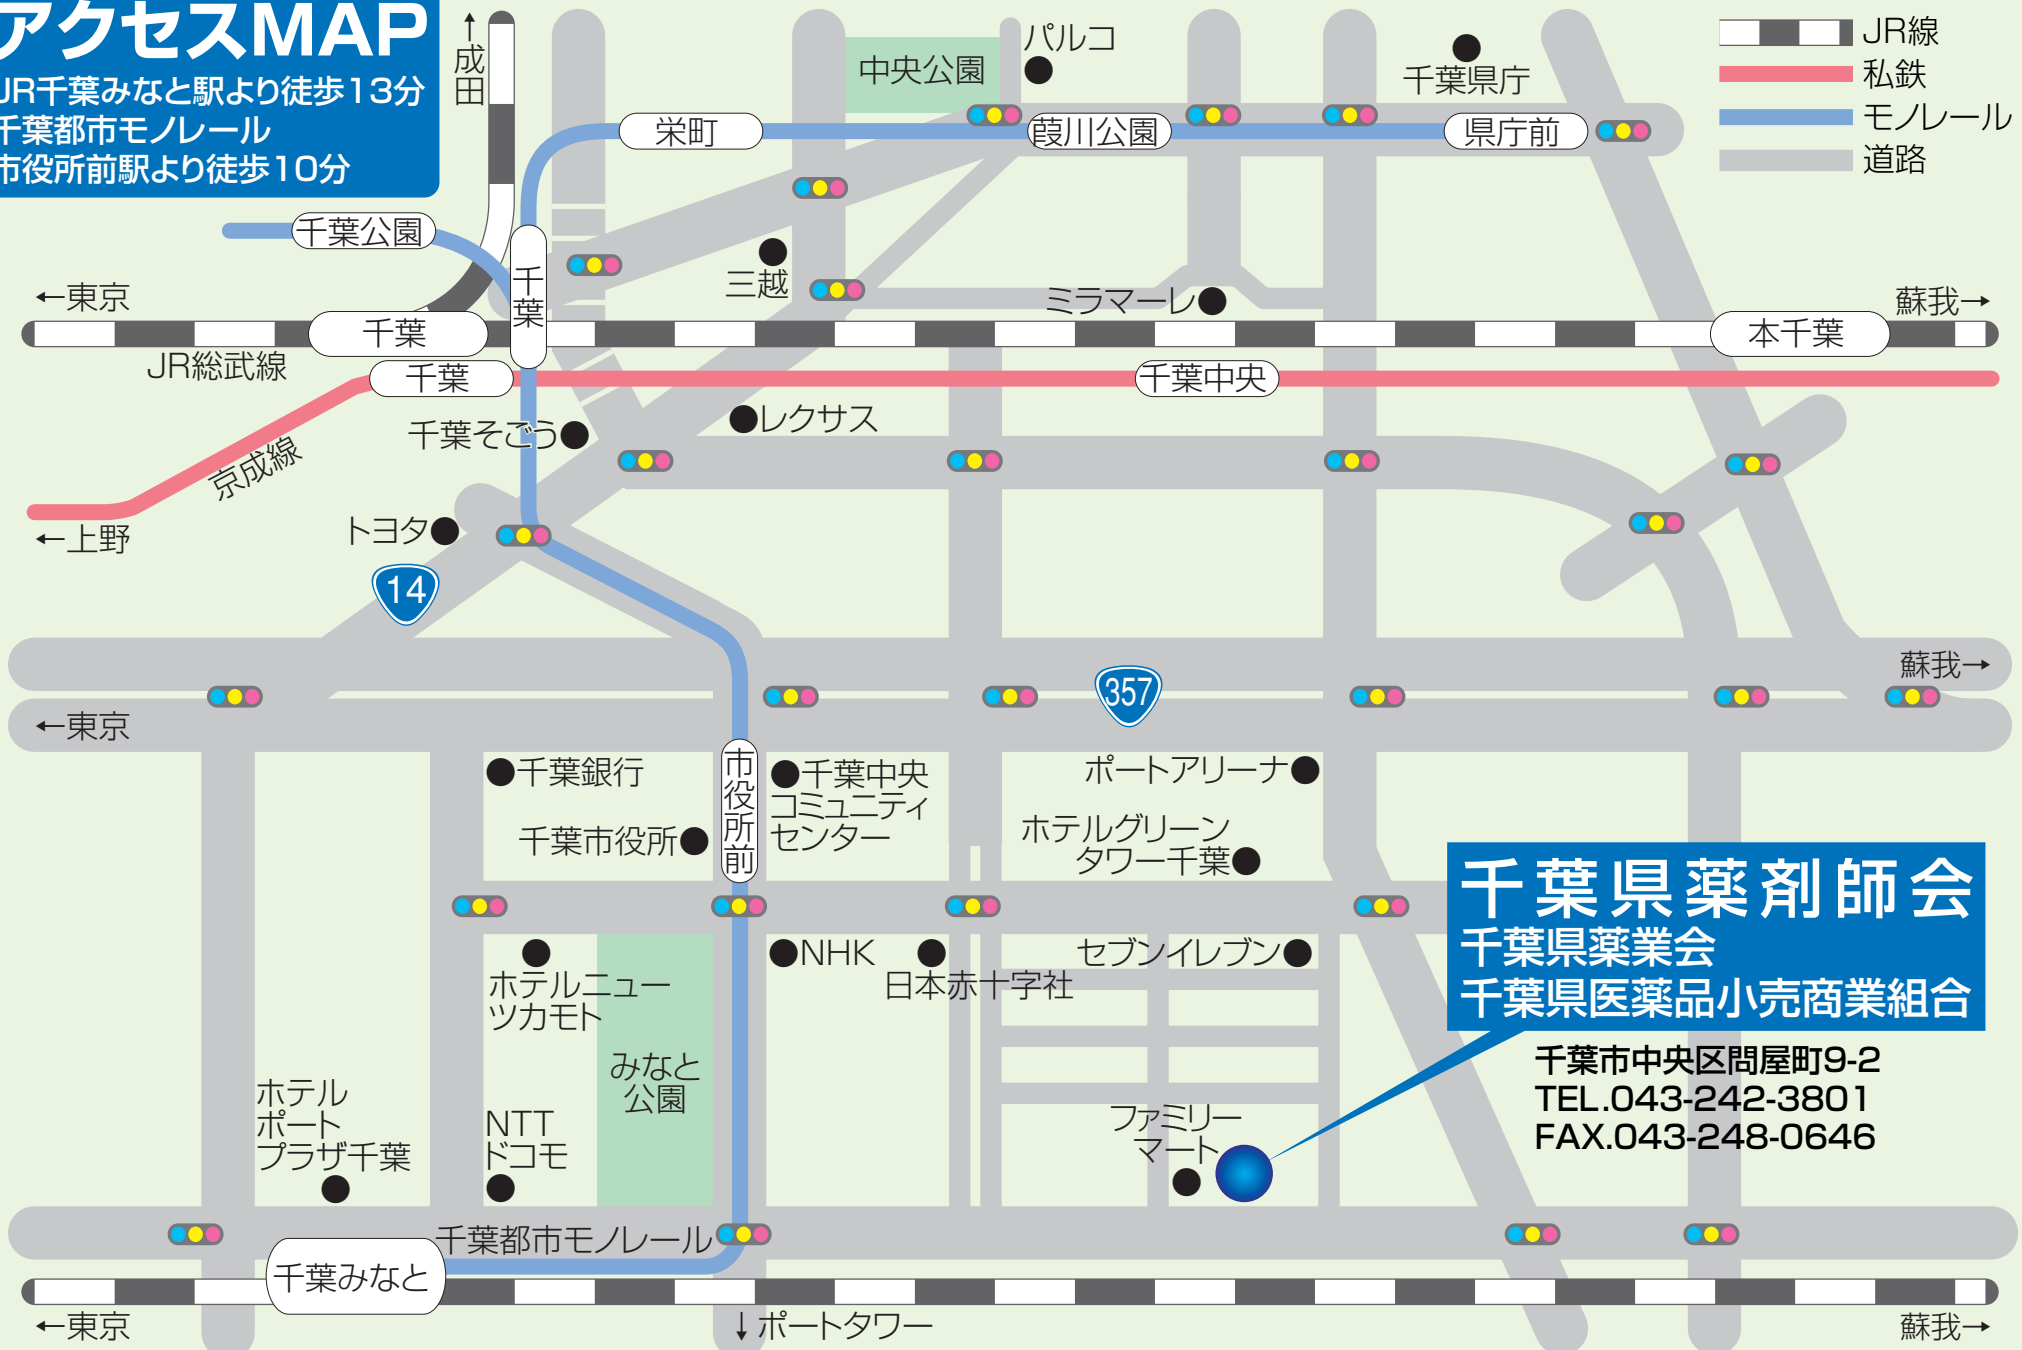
アクセスMAP
JR千葉みなと駅より徒歩13分
千葉都市モノレール
市役所前駅より徒歩10分

JR線
私鉄
モノレール
道路

↑成田
中央公園
パルコ
千葉県庁
栄町
葭川公園
県庁前
千葉公園
三越
←東京
千葉
ミラマーレ
蘇我→
千葉
本千葉
JR総武線
千葉
千葉中央
千葉そごう
レクサス
京成線
←上野
トヨタ
14
357
蘇我→
←東京
千葉銀行
千葉中央コミュニティセンター
ポートアリーナ
市役所前
千葉市役所
ホテルグリーンタワー千葉
千葉県薬剤師会
千葉県薬業会
千葉県医薬品小売商業組合
NHK
日本赤十字社
セブンイレブン
ホテルニューツカモト
みなと公園
千葉市中央区問屋町9-2
TEL.043-242-3801
FAX.043-248-0646
ホテルポートプラザ千葉
NTTドコモ
ファミリーマート
千葉都市モノレール
千葉みなと
←東京
↓ポートタワー
蘇我→